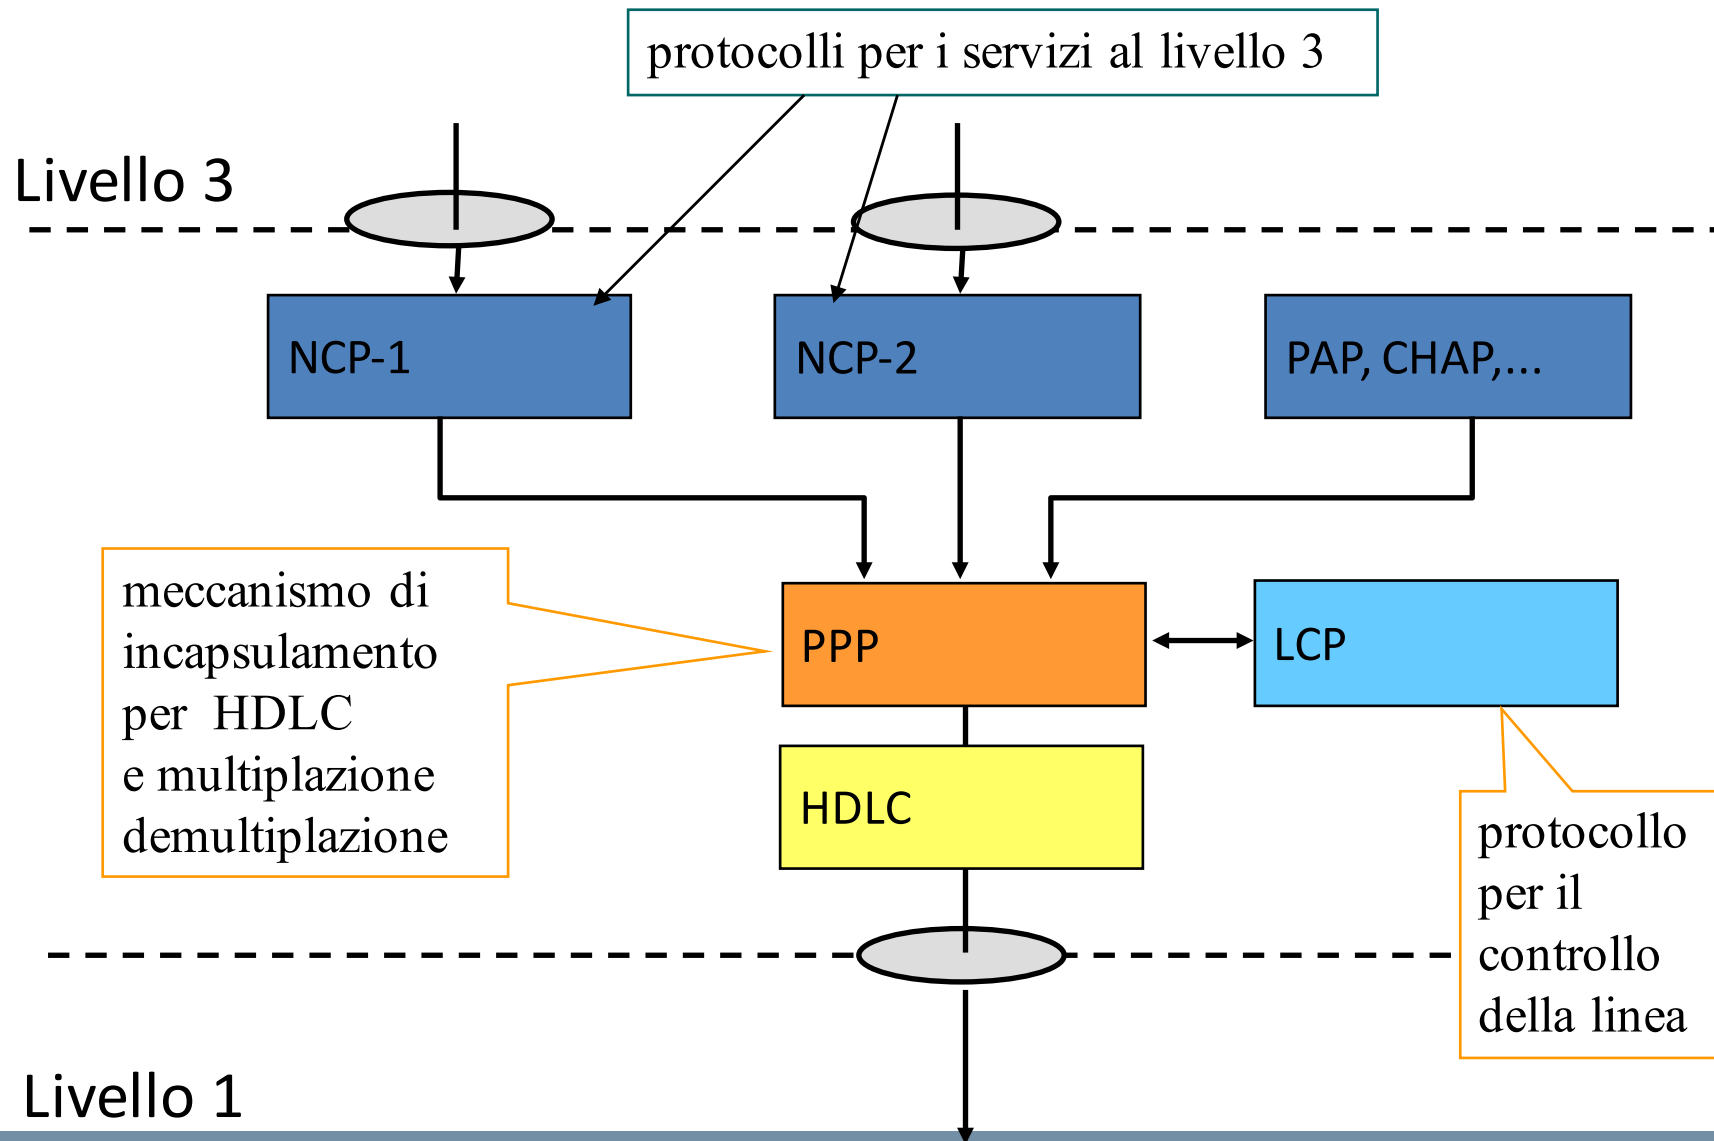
protocolli per i servizi al livello 3

Livello 3

NCP-1

NCP-2

PAP, CHAP,...

meccanismo di incapsulamento per HDLC e multiplazione demultiplazione

PPP

LCP

HDLC

protocollo per il controllo della linea

Livello 1